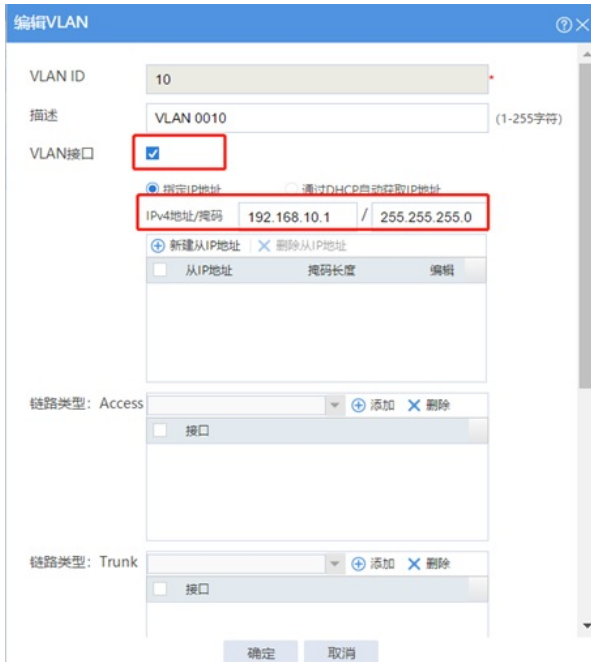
编辑VLAN

VLAN ID 10 *

描述 VLAN 0010 (1-255字符)

VLAN接口

指定IP地址 通过DHCP自动获取IP地址

IPv4地址/掩码 192.168.10.1 / 255.255.255.0

新建从IP地址 删除从IP地址

| 从IP地址 | 掩码长度 | 编辑 |
|---|---|---|

链路类型：Access 添加 删除

| 接口 |
|---|

链路类型：Trunk 添加 删除

| 接口 |
|---|

确定 取消